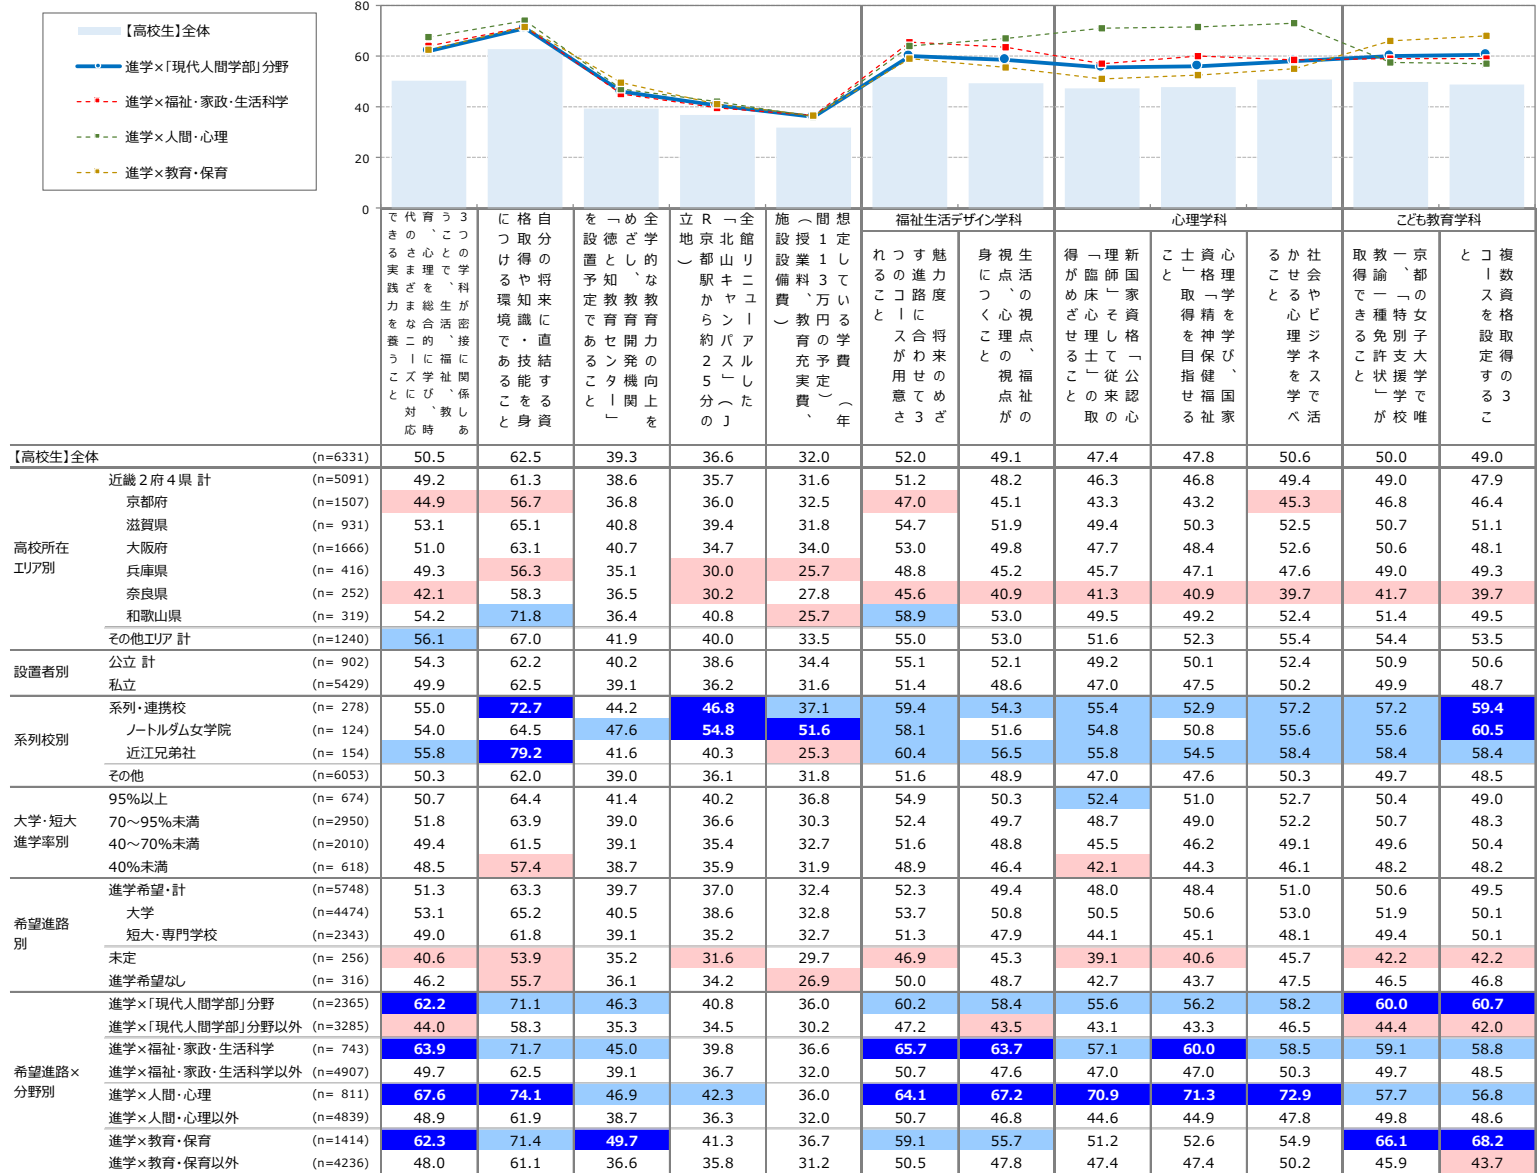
【高校生】全体
進学×「現代人間学部」分野
進学×福祉・家政・生活科学
進学×人間・心理
進学×教育・保育

80
60
40
20
0

| | | | 3つの学科が密接に関係し、福祉、教育、心理を総合的に学び、時代のさまざまなニーズに対応できる実践力を養うこと | 自分の将来に直結する資格取得や知識・技能を身につける環境であること | 全学的な教育力の向上をめざし、「教育開発センター」を設置予定であること | 全館リニューアルした「北山キャンパス」（JR京都駅から約25分の立地） | 想定している学費（1年間 135万円の予定）〔授業料、教育充実費、施設設備費〕 | 福祉生活デザイン学科 魅力ある進路の実現のために、3つのコースが用意されていること | 生活の視点、福祉の視点、心理の視点から身につくこと | 心理学科 新国家資格「公認心理師」や「臨床心理士」をめざせること | 心理学科 資格を取得（「精神保健福祉士」）を目指せること | 社会やビジネスで活かせる心理学を学べること | こども教育学科 京都の女子大学で唯一「特別支援学校教諭一種免許状」が取得できること | こども教育学科 複数の資格を取得できる3コースを設定すること |
|---|---|---|---|---|---|---|---|---|---|---|---|---|---|
| 【高校生】全体 | | (n=6331) | 50.5 | 62.5 | 39.3 | 36.6 | 32.0 | 52.0 | 49.1 | 47.4 | 47.8 | 50.6 | 50.0 | 49.0 |
| 高校所在エリア別 | 近畿２府４県 計 | (n=5091) | 49.2 | 61.3 | 38.6 | 35.7 | 31.6 | 51.2 | 48.2 | 46.3 | 46.8 | 49.4 | 49.0 | 47.9 |
| | 京都府 | (n=1507) | 44.9 | 56.7 | 36.8 | 36.0 | 32.5 | 47.0 | 45.1 | 43.3 | 43.2 | 45.3 | 46.8 | 46.4 |
| | 滋賀県 | (n= 931) | 53.1 | 65.1 | 40.8 | 39.4 | 31.8 | 54.7 | 51.9 | 49.4 | 50.3 | 52.5 | 50.7 | 51.1 |
| | 大阪府 | (n=1666) | 51.0 | 63.1 | 40.7 | 34.7 | 34.0 | 53.0 | 49.8 | 47.7 | 48.4 | 52.6 | 50.6 | 48.1 |
| | 兵庫県 | (n= 416) | 49.3 | 56.3 | 35.1 | 30.0 | 25.7 | 48.8 | 45.2 | 45.7 | 47.1 | 47.6 | 49.0 | 49.3 |
| | 奈良県 | (n= 252) | 42.1 | 58.3 | 36.5 | 30.2 | 27.8 | 45.6 | 40.9 | 41.3 | 40.9 | 39.7 | 41.7 | 39.7 |
| | 和歌山県 | (n= 319) | 54.2 | 71.8 | 36.4 | 40.8 | 25.7 | 58.9 | 53.0 | 49.5 | 49.2 | 52.4 | 51.4 | 49.5 |
| | その他エリア 計 | (n=1240) | 56.1 | 67.0 | 41.9 | 40.0 | 33.5 | 55.0 | 53.0 | 51.6 | 52.3 | 55.4 | 54.4 | 53.5 |
| 設置者別 | 公立 計 | (n= 902) | 54.3 | 62.2 | 40.2 | 38.6 | 34.4 | 55.1 | 52.1 | 49.2 | 50.1 | 52.4 | 50.9 | 50.6 |
| | 私立 | (n=5429) | 49.9 | 62.5 | 39.1 | 36.2 | 31.6 | 51.4 | 48.6 | 47.0 | 47.5 | 50.2 | 49.9 | 48.7 |
| 系列校別 | 系列・連携校 | (n= 278) | 55.0 | 72.7 | 44.2 | 46.8 | 37.1 | 59.4 | 54.3 | 55.4 | 52.9 | 57.2 | 57.2 | 59.4 |
| | ノートルダム女学院 | (n= 124) | 54.0 | 64.5 | 47.6 | 54.8 | 51.6 | 58.1 | 51.6 | 54.8 | 50.8 | 55.6 | 55.6 | 60.5 |
| | 近江兄弟社 | (n= 154) | 55.8 | 79.2 | 41.6 | 40.3 | 25.3 | 60.4 | 56.5 | 55.8 | 54.5 | 58.4 | 58.4 | 58.4 |
| | その他 | (n=6053) | 50.3 | 62.0 | 39.0 | 36.1 | 31.8 | 51.6 | 48.9 | 47.0 | 47.6 | 50.3 | 49.7 | 48.5 |
| 大学・短大進学率別 | 95%以上 | (n= 674) | 50.7 | 64.4 | 41.4 | 40.2 | 36.8 | 54.9 | 50.3 | 52.4 | 51.0 | 52.7 | 50.4 | 49.0 |
| | 70～95%未満 | (n=2950) | 51.8 | 63.9 | 39.0 | 36.6 | 30.3 | 52.4 | 49.7 | 48.7 | 49.0 | 52.2 | 50.7 | 48.3 |
| | 40～70%未満 | (n=2010) | 49.4 | 61.5 | 39.1 | 35.4 | 32.7 | 51.6 | 48.8 | 45.5 | 46.2 | 49.1 | 49.6 | 50.4 |
| | 40%未満 | (n= 618) | 48.5 | 57.4 | 38.7 | 35.9 | 31.9 | 48.9 | 46.4 | 42.1 | 44.3 | 46.1 | 48.2 | 48.2 |
| 希望進路別 | 進学希望・計 | (n=5748) | 51.3 | 63.3 | 39.7 | 37.0 | 32.4 | 52.3 | 49.4 | 48.0 | 48.4 | 51.0 | 50.6 | 49.5 |
| | 大学 | (n=4474) | 53.1 | 65.2 | 40.5 | 38.6 | 32.8 | 53.7 | 50.8 | 50.5 | 50.6 | 53.0 | 51.9 | 50.1 |
| | 短大・専門学校 | (n=2343) | 49.0 | 61.8 | 39.1 | 35.2 | 32.7 | 51.3 | 47.9 | 44.1 | 45.1 | 48.1 | 49.4 | 50.1 |
| | 未定 | (n= 256) | 40.6 | 53.9 | 35.2 | 31.6 | 29.7 | 46.9 | 45.3 | 39.1 | 40.6 | 45.7 | 42.2 | 42.2 |
| | 進学希望なし | (n= 316) | 46.2 | 55.7 | 36.1 | 34.2 | 26.9 | 50.0 | 48.7 | 42.7 | 43.7 | 47.5 | 46.5 | 46.8 |
| 希望進路×分野別 | 進学×「現代人間学部」分野 | (n=2365) | 62.2 | 71.1 | 46.3 | 40.8 | 36.0 | 60.2 | 58.4 | 55.6 | 56.2 | 58.2 | 60.0 | 60.7 |
| | 進学×「現代人間学部」分野以外 | (n=3285) | 44.0 | 58.3 | 35.3 | 34.5 | 30.2 | 47.2 | 43.5 | 43.1 | 43.3 | 46.5 | 44.4 | 42.0 |
| | 進学×福祉・家政・生活科学 | (n= 743) | 63.9 | 71.7 | 45.0 | 39.8 | 36.6 | 65.7 | 63.7 | 57.1 | 60.0 | 58.5 | 59.1 | 58.8 |
| | 進学×福祉・家政・生活科学以外 | (n=4907) | 49.7 | 62.5 | 39.1 | 36.7 | 32.0 | 50.7 | 47.6 | 47.0 | 47.0 | 50.3 | 49.7 | 48.5 |
| | 進学×人間・心理 | (n= 811) | 67.6 | 74.1 | 46.9 | 42.3 | 36.0 | 64.1 | 67.2 | 70.9 | 71.3 | 72.9 | 57.7 | 56.8 |
| | 進学×人間・心理以外 | (n=4839) | 48.9 | 61.9 | 38.7 | 36.3 | 32.0 | 50.7 | 46.8 | 44.6 | 44.9 | 47.8 | 49.8 | 48.6 |
| | 進学×教育・保育 | (n=1414) | 62.3 | 71.4 | 49.7 | 41.3 | 36.7 | 59.1 | 55.7 | 51.2 | 52.6 | 54.9 | 66.1 | 68.2 |
| | 進学×教育・保育以外 | (n=4236) | 48.0 | 61.1 | 36.6 | 35.8 | 31.2 | 50.5 | 47.8 | 47.4 | 47.4 | 50.2 | 45.9 | 43.7 |